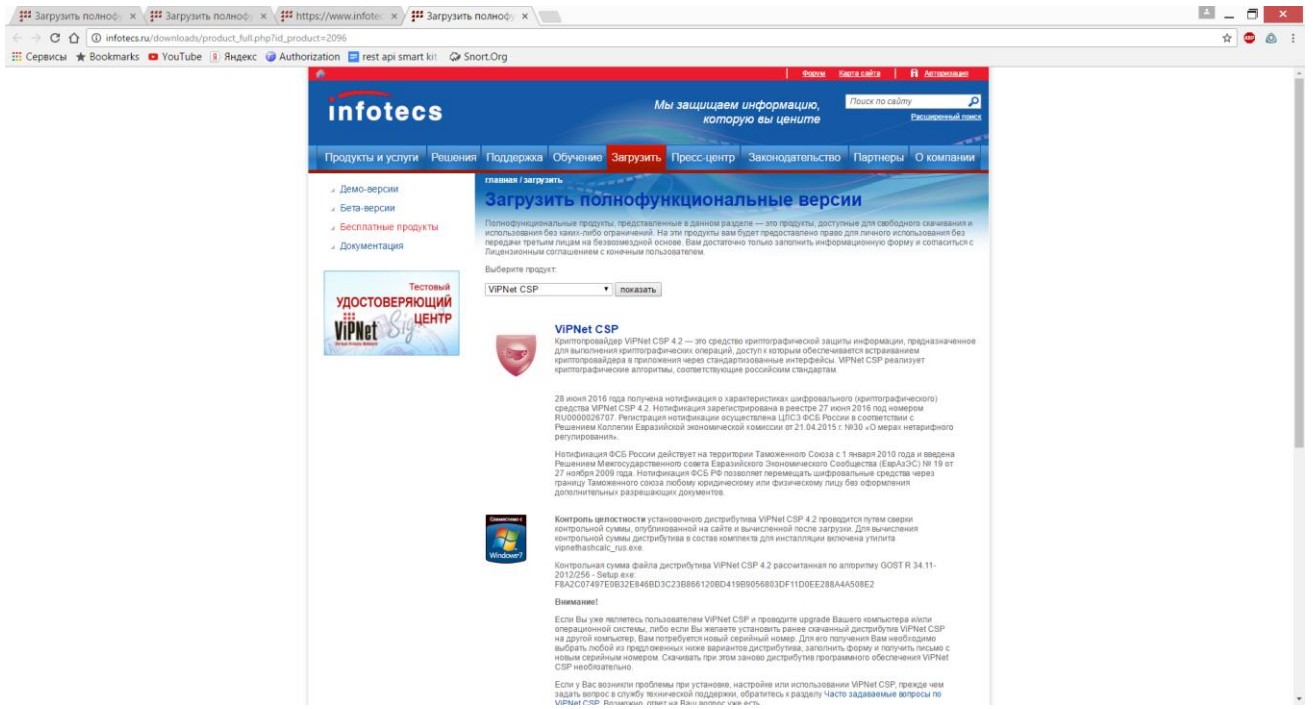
Загрузить полноф ×
Загрузить полноф ×
https://www.infotec ×
Загрузить полноф ×

infotecs.ru/downloads/product_full.php?id_product=2096

Сервисы Bookmarks YouTube Яндекс Authorization rest api smart kit Snort.Org

Форум Карта сайта Авторизация

infotecs

Мы защищаем информацию, которую вы цените

Поиск по сайту
Расширенный поиск

Продукты и услуги Решения Поддержка Обучение Загрузить Пресс-центр Законодательство Партнеры О компании

Демо-версии
Бета-версии
Бесплатные продукты
Документация

Тестовый УДОСТОВЕРЯЮЩИЙ ЦЕНТР ViPNet

главная / загрузить

Загрузить полнофункциональные версии

Полнофункциональные продукты, представленные в данном разделе — это продукты, доступные для свободного скачивания и использования без каких-либо ограничений. На эти продукты вам будет предоставлено право для личного использования без передачи третьим лицам на безвозмездной основе. Вам достаточно только заполнить информационную форму и согласиться с Лицензионным соглашением с конечным пользователем.

Выберите продукт:

ViPNet CSP показать

ViPNet CSP

Криптопровайдер ViPNet CSP 4.2 — это средство криптографической защиты информации, предназначенное для выполнения криптографических операций, доступ к которым обеспечивается встраиванием криптопровайдера в приложения через стандартизованные интерфейсы. ViPNet CSP реализует криптографические алгоритмы, соответствующие российским стандартам.

28 июня 2016 года получена нотификация о характеристиках шифровальных (криптографического) средства ViPNet CSP 4.2. Нотификация зарегистрирована в реестре 27 июня 2016 под номером RU0000026707. Регистрация нотификации осуществлена ЦЛСЗ ФСБ России в соответствии с Решением Коллегии Евразийской экономической комиссии от 21.04.2015 г. №30 «О мерах нетарифного регулирования».

Нотификация ФСБ России действует на территории Таможенного Союза с 1 января 2010 года и введена Решением Межгосударственного совета Евразийского Экономического Сообщества (ЕврАзЭС) № 19 от 27 ноября 2009 года. Нотификация ФСБ РФ позволяет перемещать шифровальные средства через границу Таможенного союза любому юридическому или физическому лицу без оформления дополнительных разрешающих документов.

Совместимо с Windows7

Контроль целостности установочного дистрибутива ViPNet CSP 4.2 проводится путем сверки контрольной суммы, опубликованной на сайте и вычисленной после загрузки. Для вычисления контрольной суммы дистрибутива в состав комплекта для инсталляции включена утилита vipnethashcalc_rus.exe.

Контрольная сумма файла дистрибутива ViPNet CSP 4.2 рассчитанная по алгоритму GOST R 34.11-2012/256 - Setup.exe:
F8A2C07497E0B32E846BD3C23B866120BD419B9056803DF11D0EE288A4A508E2

Внимание!

Если Вы уже являетесь пользователем ViPNet CSP и проводите upgrade Вашего компьютера и/или операционной системы, либо если Вы желаете установить ранее скачанный дистрибутив ViPNet CSP на другой компьютер, Вам потребуется новый серийный номер. Для его получения Вам необходимо выбрать любой из предложенных ниже вариантов дистрибутива, заполнить форму и получить письмо с новым серийным номером. Скачивать при этом заново дистрибутив программного обеспечения ViPNet CSP необязательно.

Если у Вас возникли проблемы при установке, настройке или использовании ViPNet CSP, прежде чем задать вопрос в службу технической поддержки, обратитесь к разделу Часто задаваемые вопросы по ViPNet CSP. Возможно, ответ на Ваш вопрос уже есть.